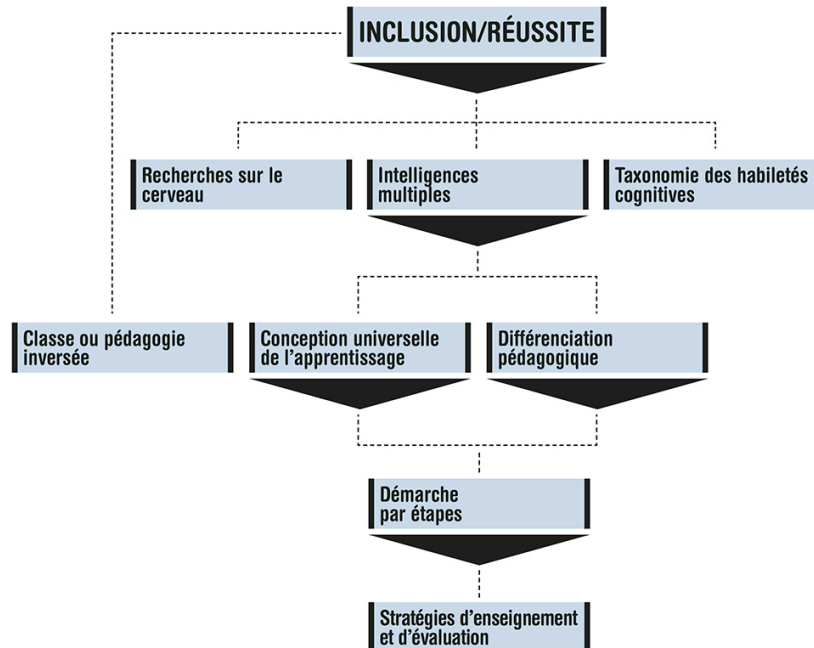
INCLUSION/RÉUSSITE

Recherches sur le cerveau

Intelligences multiples

Taxonomie des habiletés cognitives

Classe ou pédagogie inversée

Conception universelle de l'apprentissage

Différenciation pédagogique

Démarche par étapes

Stratégies d'enseignement et d'évaluation